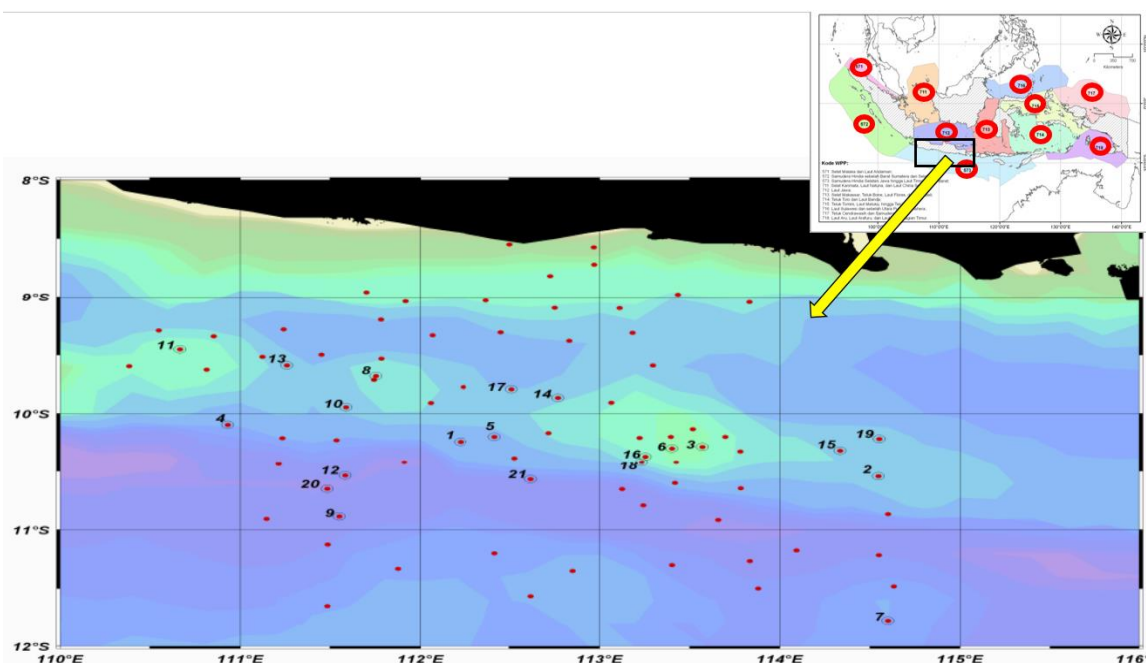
8°S
9°S
10°S
11°S
12°S
110°E
111°E
112°E
113°E
114°E
115°E
116°
11
13
8
4
10
17
14
1
5
12
20
9
21
16
18
6
3
15
19
2
7
Kode WPP:
571 Selat Malaka dan Laut Andaman
572 Samudera Hindia sebelah Barat Sumatera dan Selat Sunda
573 Samudera Hindia Selatan Jawa hingga Laut Timor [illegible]
711 Selat Karimata, Laut Natuna, dan Laut China Selatan
712 Laut Jawa
713 Selat Makassar, Teluk Bone, Laut Flores, Laut Bali
714 Teluk Tolo dan Laut Banda
715 Teluk Tomini, Laut Maluku, Laut Halmahera, Laut Seram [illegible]
716 Laut Sulawesi dan sebelah Utara Pulau Halmahera
717 Teluk Cenderawasih dan Samudera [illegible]
718 Laut Aru, Laut Arafuru, dan Laut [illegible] Timur